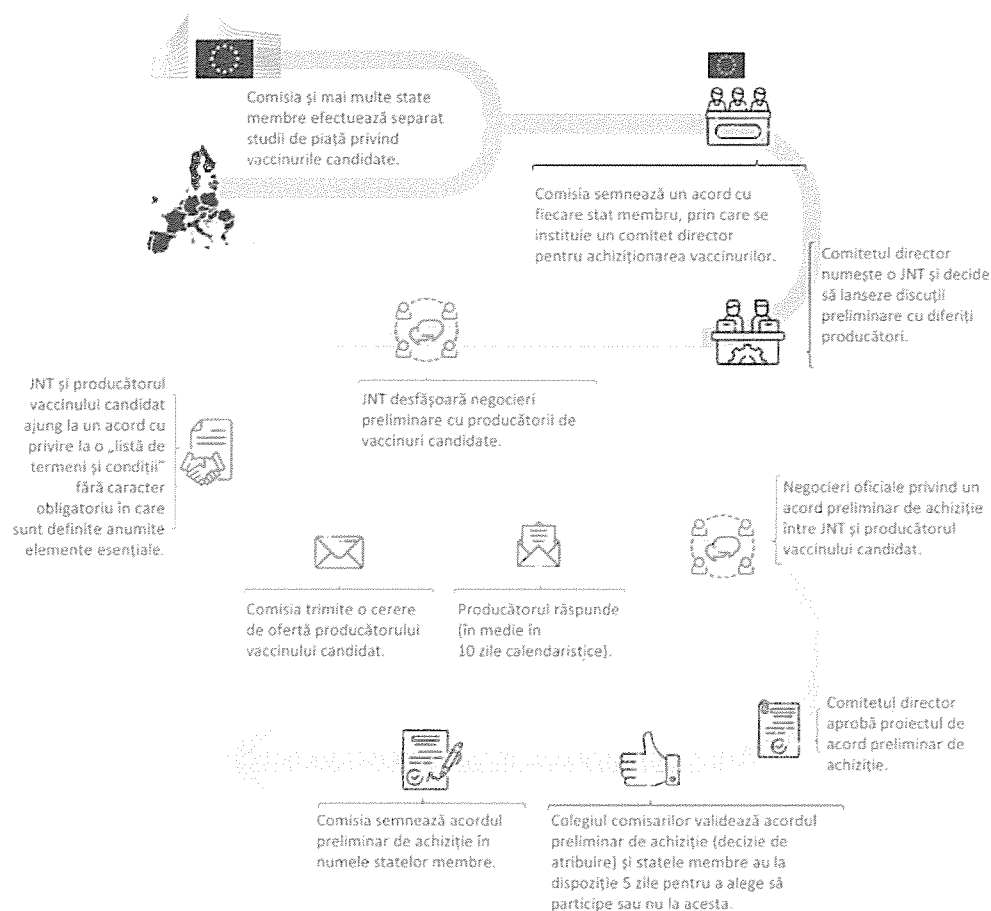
Comisia și mai multe state membre efectuează separat studii de piață privind vaccinurile candidate.

Comisia semnează un acord cu fiecare stat membru, prin care se instituie un comitet director pentru achiziționarea vaccinurilor.

Comitetul director numește o JNT și decide să lanseze discuții preliminare cu diferiți producători.

JNT desfășoară negocieri preliminare cu producătorii de vaccinuri candidate.

JNT și producătorul vaccinului candidat ajung la un acord cu privire la o „listă de termeni și condiții" fără caracter obligatoriu în care sunt definite anumite elemente esențiale.

Negocieri oficiale privind un acord preliminar de achiziție între JNT și producătorul vaccinului candidat.

Comisia trimite o cerere de ofertă producătorului vaccinului candidat.

Producătorul răspunde (în medie în 10 zile calendaristice).

Comitetul director aprobă proiectul de acord preliminar de achiziție.

Comisia semnează acordul preliminar de achiziție în numele statelor membre.

Colegiul comisarilor validează acordul preliminar de achiziție (decizie de atribuire) și statele membre au la dispoziție 5 zile pentru a alege să participe sau nu la acesta.